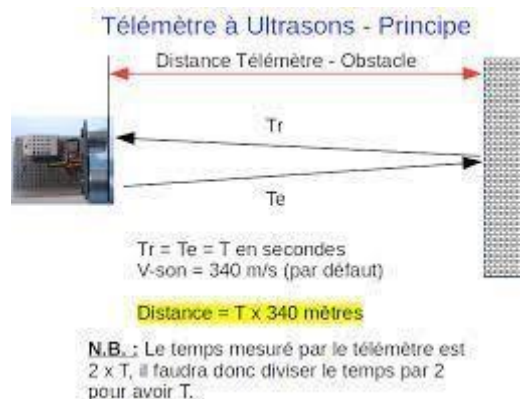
Télémètre à Ultrasons - Principe

Distance Télémètre - Obstacle

Tr

Te

Tr = Te = T en secondes
V-son = 340 m/s (par défaut)

Distance = T x 340 mètres

N.B. : Le temps mesuré par le télémètre est 2 x T, il faudra donc diviser le temps par 2 pour avoir T.